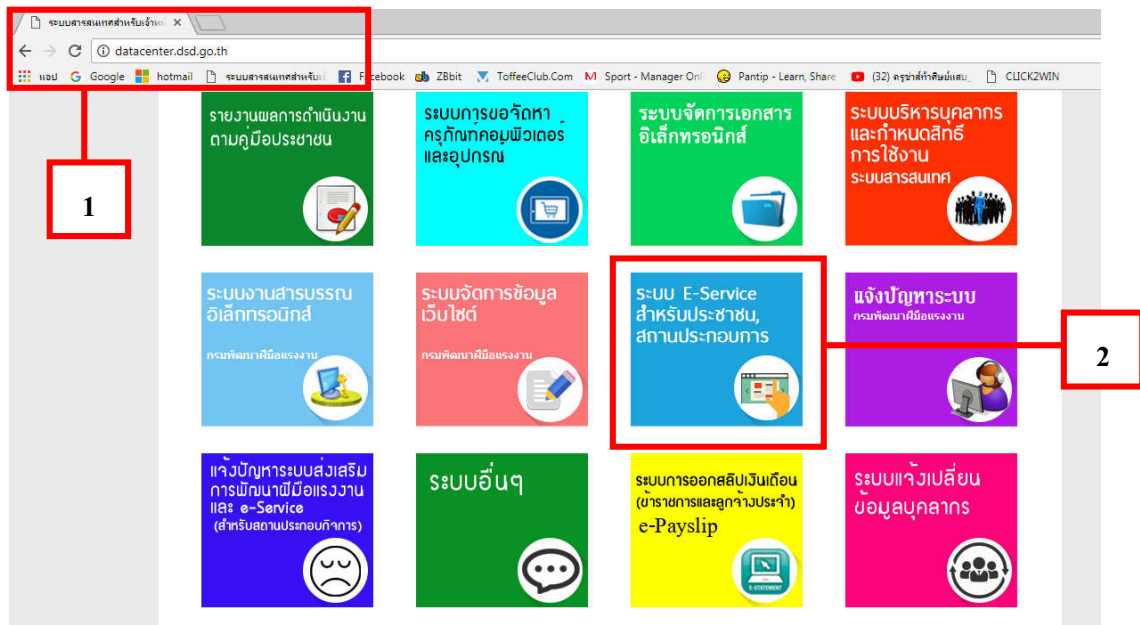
ระบบสารสนเทศสำหรับเจ้าห ×

datacenter.dsd.go.th

แอป Google hotmail ระบบสารสนเทศสำหรับเ Facebook ZBbit ToffeeClub.Com Sport - Manager Onl Pantip - Learn, Share (32) ครูซ่าส์ทำศิลย์แสบ_ CLICK2WIN

1

รายงานผลการดำเนินงานตามคู่มือประชาชน

ระบบการขอจัดหาครุภัณฑ์คอมพิวเตอร์และอุปกรณ์

ระบบจัดการเอกสารอิเล็กทรอนิกส์

ระบบบริหารบุคลากรและกำหนดสิทธิ์การใช้งานระบบสารสนเทศ

ระบบงานสารบรรณอิเล็กทรอนิกส์

กรมพัฒนาฝีมือแรงงาน

ระบบจัดการข้อมูลเว็บไซต์

กรมพัฒนาฝีมือแรงงาน

ระบบ E-Service สำหรับประชาชน, สถานประกอบการ

2

แจ้งปัญหาระบบ

กรมพัฒนาฝีมือแรงงาน

แจ้งปัญหาระบบส่งเสริมการพัฒนาฝีมือแรงงาน และ e-Service (สำหรับสถานประกอบกิจการ)

ระบบอื่นๆ

ระบบการออกสลิปเงินเดือน (ข้าราชการและลูกจ้างประจำ)

e-Payslip

E-STATEMENT

ระบบแจ้งเปลี่ยนข้อมูลบุคลากร